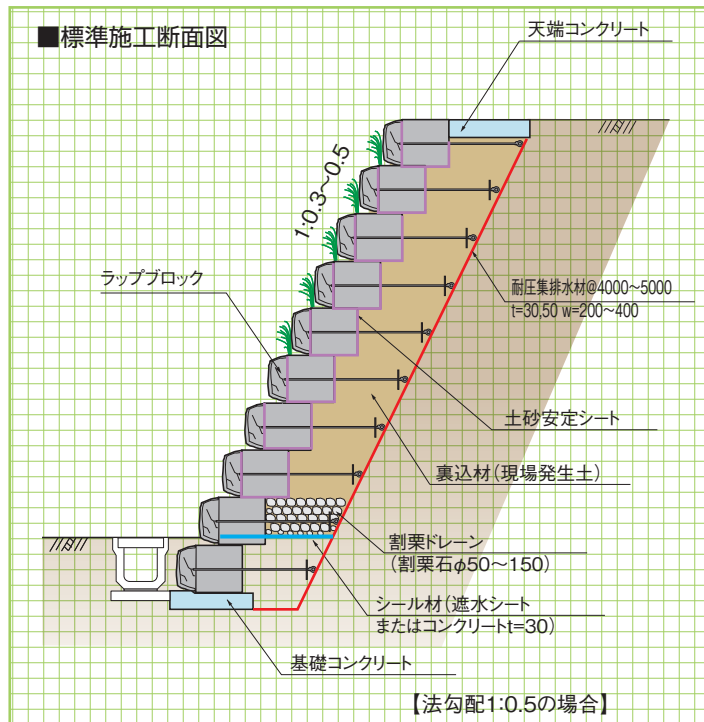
■標準施工断面図

天端コンクリート

1:0.3~0.5

ラップブロック

耐圧集排水材@4000~5000
t=30,50 w=200~400

土砂安定シート

裏込材(現場発生土)

割栗ドレーン
(割栗石$\phi$50~150)

シール材(遮水シート
またはコンクリートt=30)

基礎コンクリート

【法勾配1:0.5の場合】